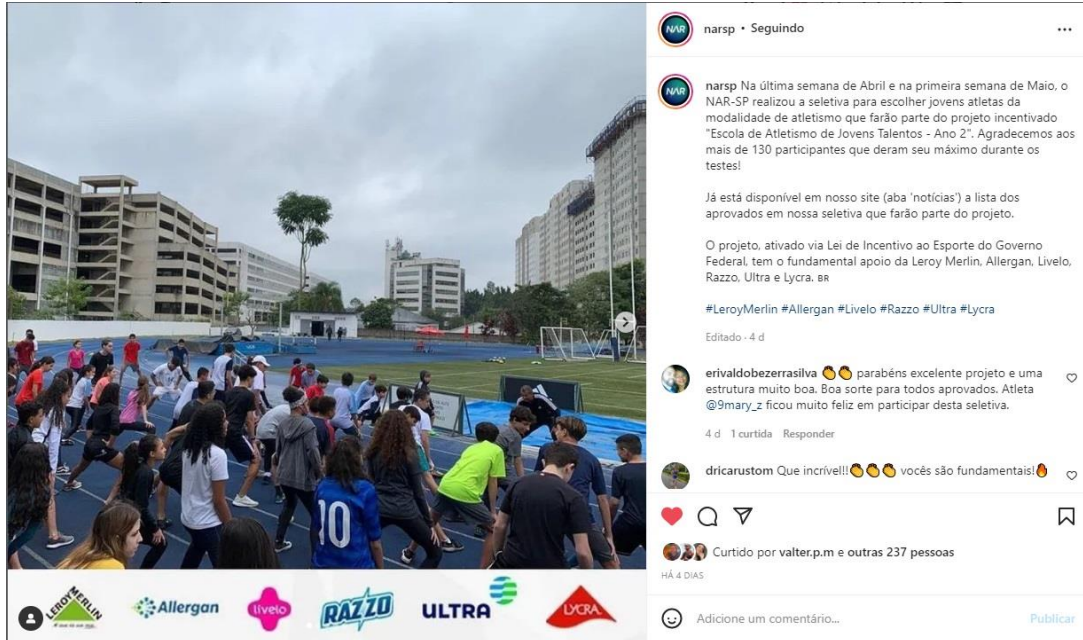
LEROY MERLIN

Allergan

livelo

RAZZO

ULTRA

LYCRA

10

NAR narsp • Seguindo ...

NAR narsp Na última semana de Abril e na primeira semana de Maio, o NAR-SP realizou a seletiva para escolher jovens atletas da modalidade de atletismo que farão parte do projeto incentivado "Escola de Atletismo de Jovens Talentos - Ano 2". Agradecemos aos mais de 130 participantes que deram seu máximo durante os testes!

Já está disponível em nosso site (aba 'notícias') a lista dos aprovados em nossa seletiva que farão parte do projeto.

O projeto, ativado via Lei de Incentivo ao Esporte do Governo Federal, tem o fundamental apoio da Leroy Merlin, Allergan, Livelo, Razzo, Ultra e Lycra. BR

#LeroyMerlin #Allergan #Livelo #Razzo #Ultra #Lycra

Editado · 4 d

erivaldobezerrasilva 👏👏 parabéns excelente projeto e uma estrutura muito boa. Boa sorte para todos aprovados. Atleta @9mary_z ficou muito feliz em participar desta seletiva.

4 d 1 curtida Responder

dricarustom Que incrível!!👏👏👏 vocês são fundamentais!🔥

Curtido por valter.p.m e outras 237 pessoas

HÁ 4 DIAS

Adicione um comentário... Publicar